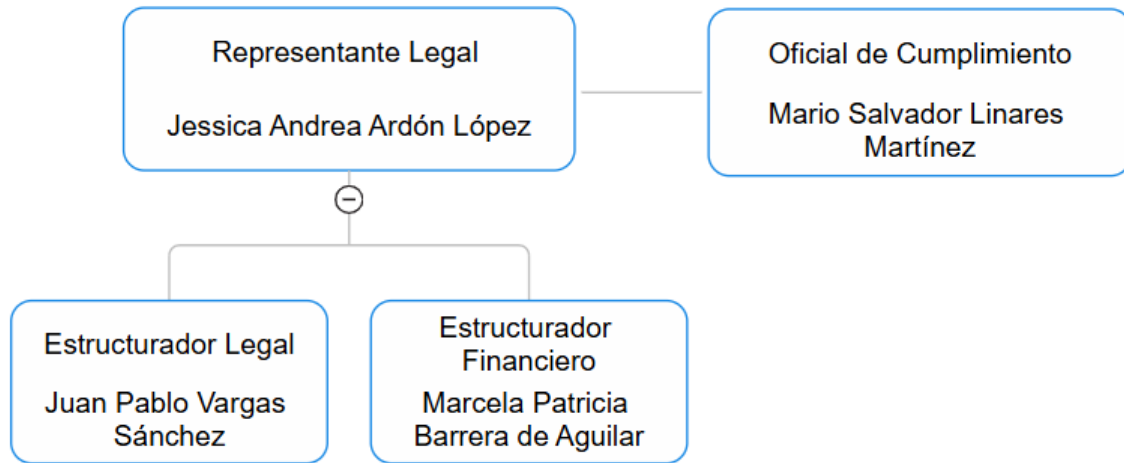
Representante Legal

Jessica Andrea Ardón López

Oficial de Cumplimiento

Mario Salvador Linares Martínez

Estructurador Legal

Juan Pablo Vargas Sánchez

Estructurador Financiero

Marcela Patricia Barrera de Aguilar